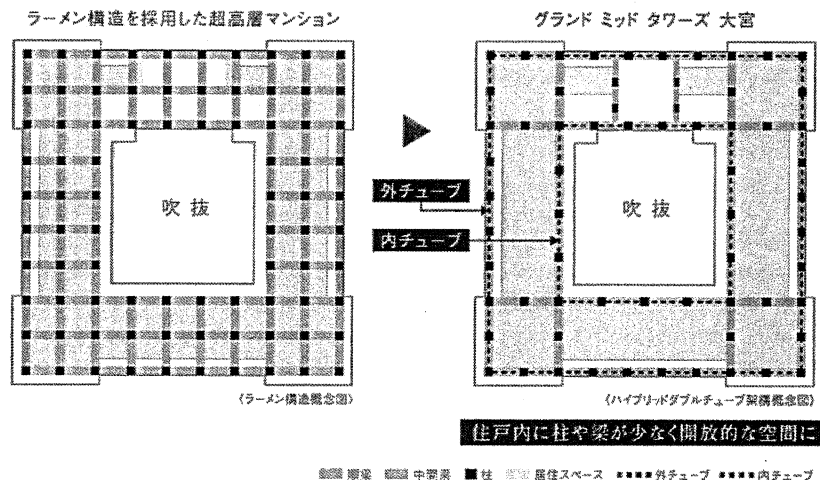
ラーメン構造を採用した超高層マンション

吹抜

（ラーメン構造概念図）

グランド ミッド タワーズ 大宮

外チューブ

内チューブ

吹抜

（ハイブリッドダブルチューブ架構概念図）

住戸内に柱や梁が少なく開放的な空間に

梁 中間梁 柱 居住スペース 外チューブ 内チューブ